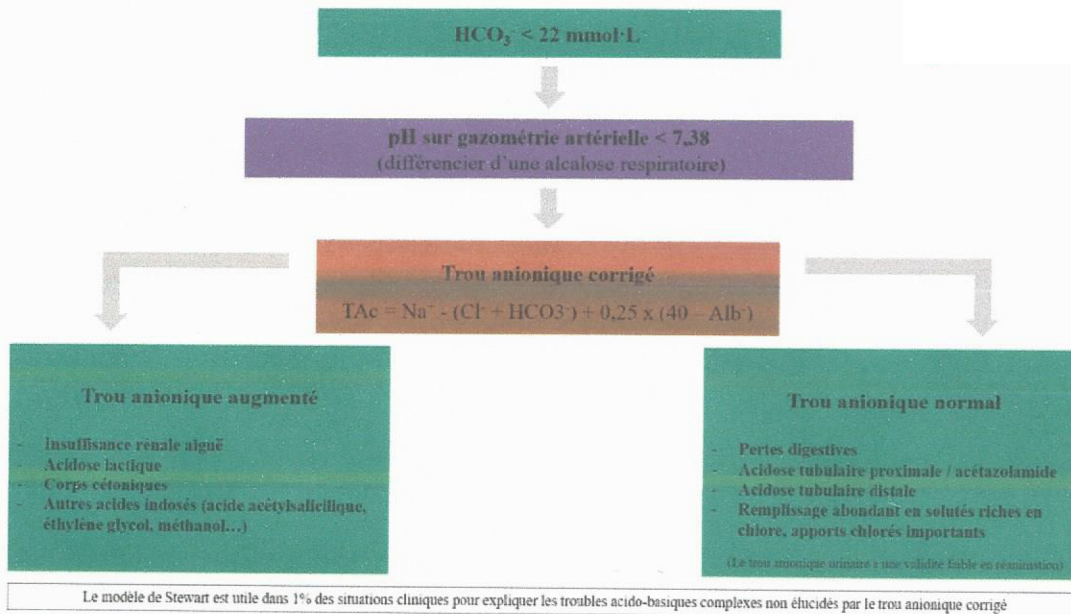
$HCO_3^-$ < 22 mmol·L

pH sur gazométrie artérielle < 7,38
(différencier d'une alcalose respiratoire)

Trou anionique corrigé

TAc = $Na^+$ - ($Cl^-$ + $HCO3^-$) + 0,25 x (40 – $Alb^-$)

Trou anionique augmenté

- Insuffisance rénale aiguë
- Acidose lactique
- Corps cétoniques
- Autres acides indosés (acide acétylsalicilique, éthylène glycol, méthanol…)

Trou anionique normal

- Pertes digestives
- Acidose tubulaire proximale / acétazolamide
- Acidose tubulaire distale
- Remplissage abondant en solutés riches en chlore, apports chlorés importants

(Le trou anionique urinaire a une validité faible en réanimation)

Le modèle de Stewart est utile dans 1% des situations cliniques pour expliquer les troubles acido-basiques complexes non élucidés par le trou anionique corrigé